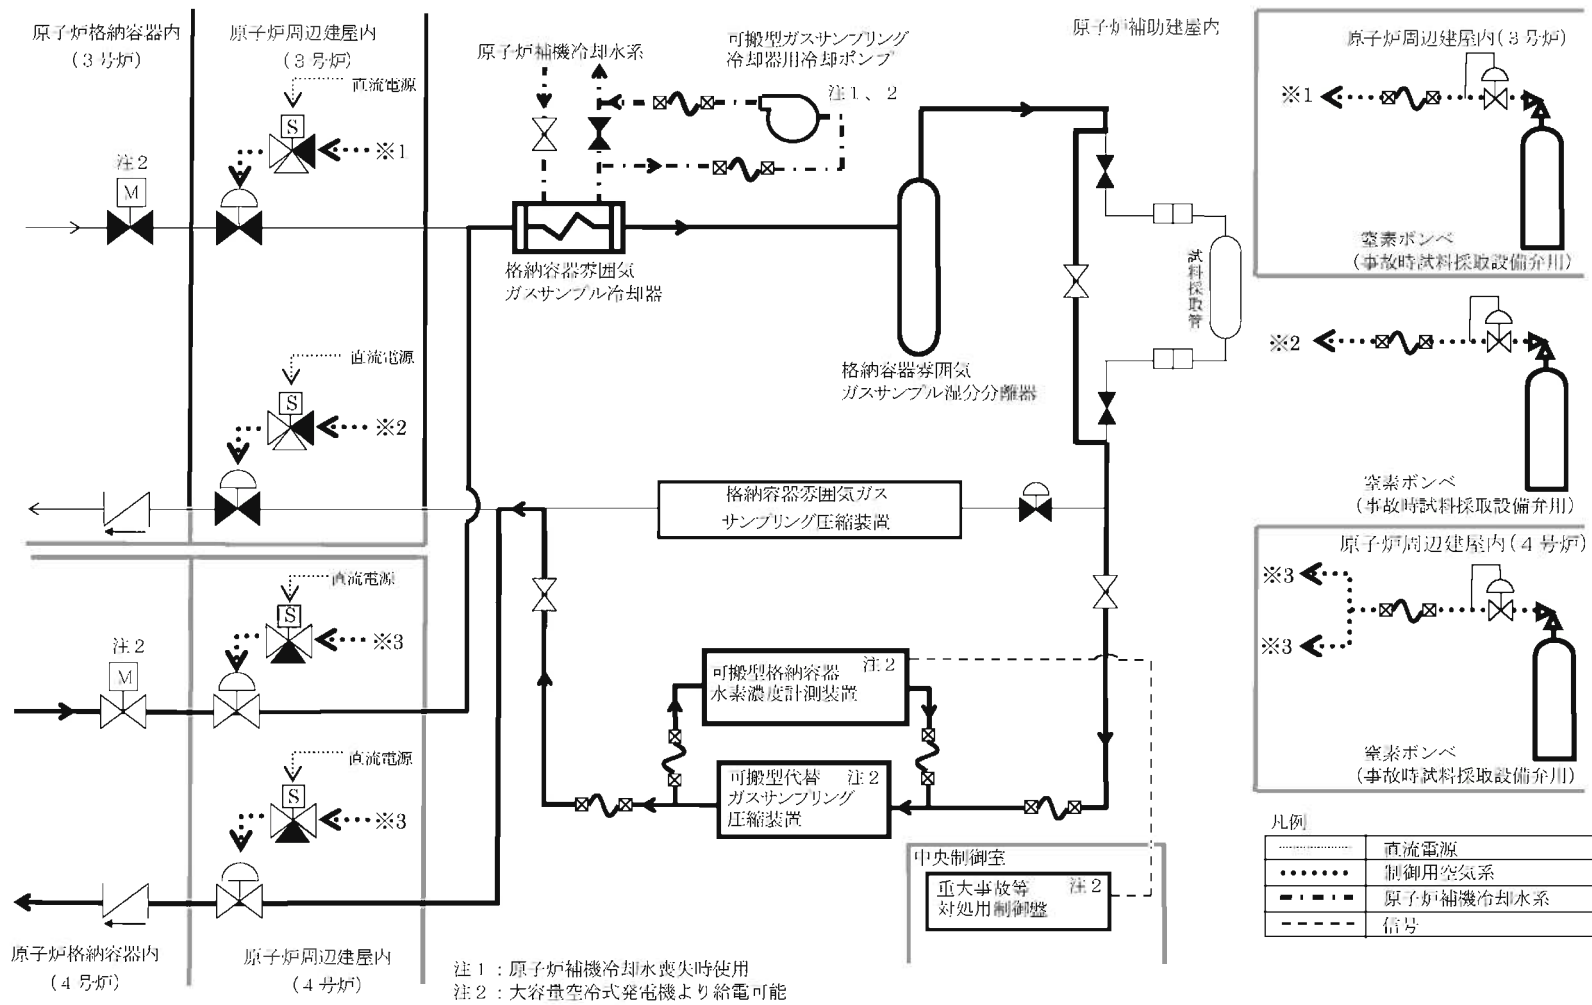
原子炉格納容器内
（３号炉）

原子炉周辺建屋内
（３号炉）

直流電源

※1

注２

M

S

原子炉補機冷却水系

可搬型ガスサンプリング
冷却器用冷却ポンプ

注１、２

原子炉補助建屋内

格納容器雰囲気
ガスサンプル冷却器

格納容器雰囲気
ガスサンプル湿分分離器

試料採取管

原子炉周辺建屋内（３号炉）

※1

窒素ボンベ
（事故時試料採取設備弁用）

直流電源

S

※2

※2

窒素ボンベ
（事故時試料採取設備弁用）

格納容器雰囲気ガス
サンプリング圧縮装置

原子炉周辺建屋内（４号炉）

※3

※3

直流電源

S

※3

注２

M

可搬型格納容器
水素濃度計測装置

注２

窒素ボンベ
（事故時試料採取設備弁用）

直流電源

S

※3

可搬型代替
ガスサンプリング
圧縮装置

注２

凡例

| | |
|---|---|
| ············ | 直流電源 |
| ••••••• | 制御用空気系 |
| ━・━・━ | 原子炉補機冷却水系 |
| - - - - - | 信号 |

中央制御室

重大事故等
対処用制御盤

注２

原子炉格納容器内
（４号炉）

原子炉周辺建屋内
（４号炉）

注１：原子炉補機冷却水喪失時使用
注２：大容量空冷式発電機より給電可能